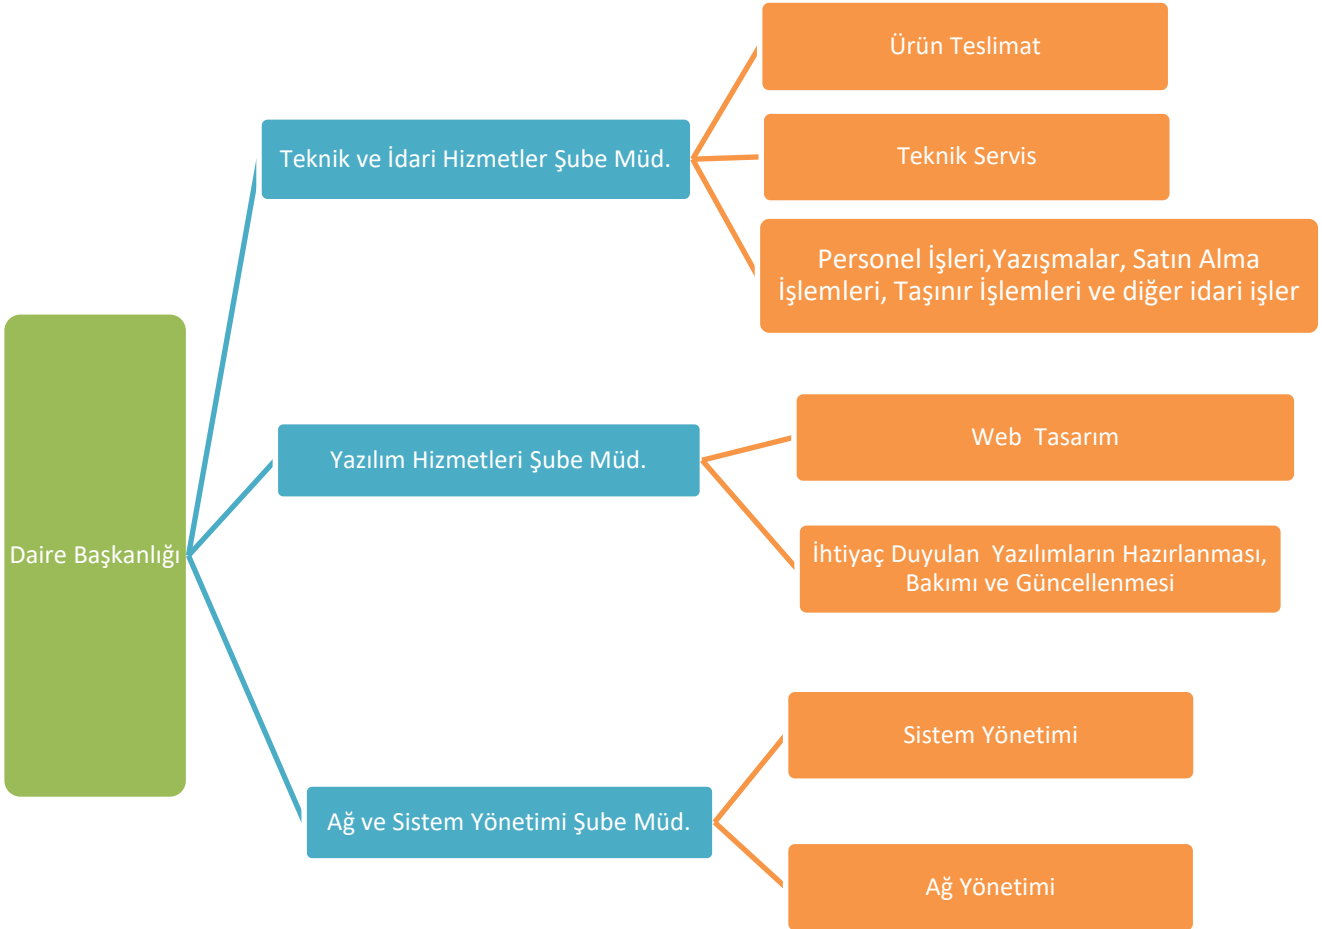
Daire Başkanlığı

Teknik ve İdari Hizmetler Şube Müd.

Ürün Teslimat

Teknik Servis

Personel İşleri,Yazışmalar, Satın Alma İşlemleri, Taşınır İşlemleri ve diğer idari işler

Yazılım Hizmetleri Şube Müd.

Web Tasarım

İhtiyaç Duyulan Yazılımların Hazırlanması, Bakımı ve Güncellenmesi

Ağ ve Sistem Yönetimi Şube Müd.

Sistem Yönetimi

Ağ Yönetimi